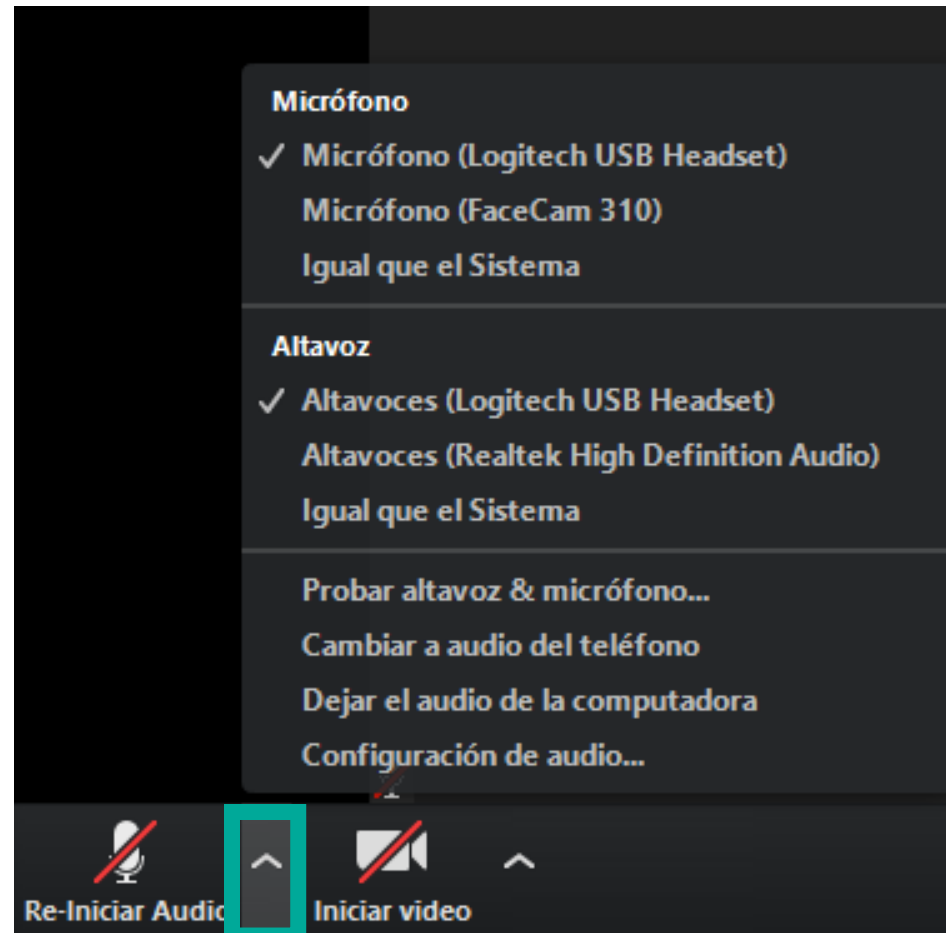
Micrófono

✓ Micrófono (Logitech USB Headset)

Micrófono (FaceCam 310)

Igual que el Sistema

Altavoz

✓ Altavoces (Logitech USB Headset)

Altavoces (Realtek High Definition Audio)

Igual que el Sistema

Probar altavoz & micrófono...

Cambiar a audio del teléfono

Dejar el audio de la computadora

Configuración de audio...

Re-Iniciar Audic

Iniciar video